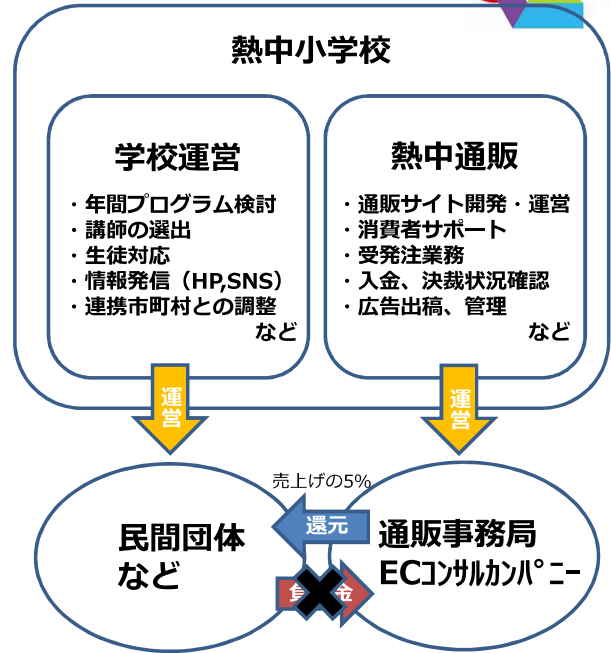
熱中小学校

学校運営

・年間プログラム検討
・講師の選出
・生徒対応
・情報発信（HP,SNS）
・連携市町村との調整
など

熱中通販

・通販サイト開発・運営
・消費者サポート
・受発注業務
・入金、決裁状況確認
・広告出稿、管理
など

運営

運営

売上げの5%

還元

民間団体など

通販事務局
ECコンサルカンパニー

負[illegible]金